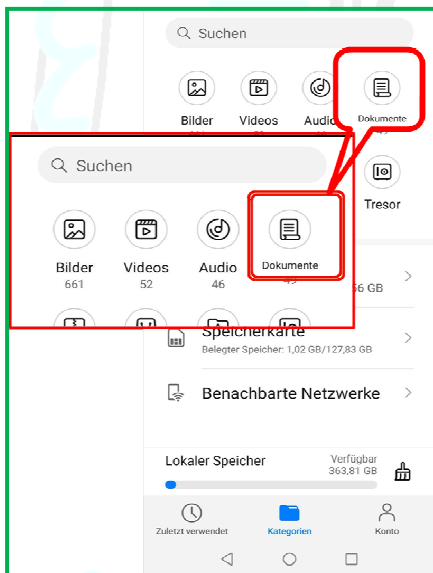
Suchen

Bilder

Videos

Audio

Dokumente

Suchen

Bilder
661

Videos
52

Audio
46

Dokumente

Tresor

6 GB

Speicherkarte
Belegter Speicher: 1,02 GB/127,83 GB

Benachbarte Netzwerke

Lokaler Speicher

Verfügbar
363,81 GB

Zuletzt verwendet

Kategorien

Konto